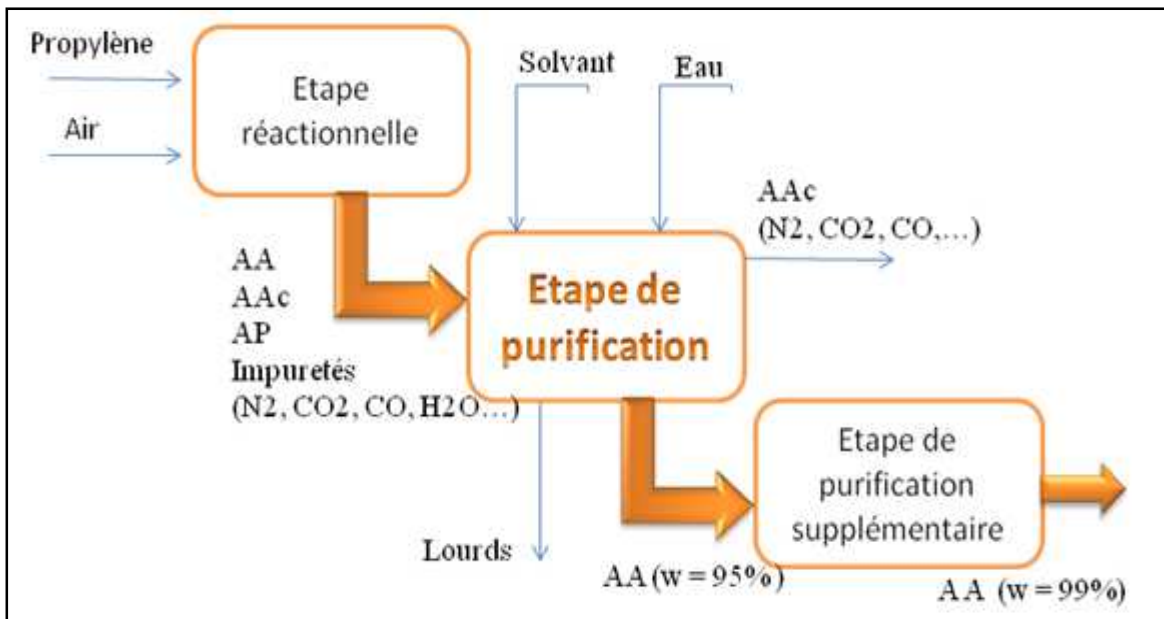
Propylène

Air

Etape réactionnelle

Solvant

Eau

AAc
(N2, CO2, CO,…)

AA
AAc
AP
Impuretés
(N2, CO2, CO, H2O…)

Etape de purification

Lourds

AA (w = 95%)

Etape de purification supplémentaire

AA (w = 99%)